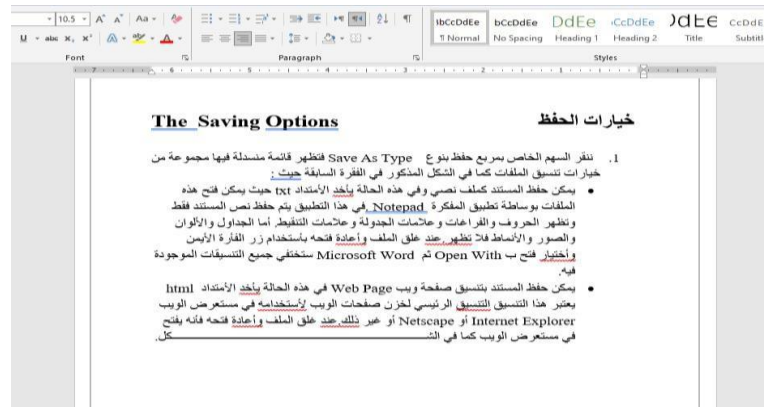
10.5 A A Aa
U abc x, x A A
Font
Paragraph
AaBbCcDdEe ¶ Normal
AaBbCcDdEe No Spacing
AaBbCcDdEe Heading 1
AaBbCcDdEe Heading 2
AaBbCcDdEe Title
AaBbCcDdEe Subtitle
Styles

The Saving Options

خيارات الحفظ

1. ننقر السهم الخاص بمربع حفظ بنوع Save As Type فتظهر قائمة منسدلة فيها مجموعة من خيارات تنسيق الملفات كما في الشكل المذكور في الفقرة السابقة حيث :

• يمكن حفظ المستند كملف نصي وفي هذه الحالة يأخذ الأمتداد txt حيث يمكن فتح هذه الملفات بوساطة تطبيق المفكرة Notepad في هذا التطبيق يتم حفظ نص المستند فقط وتظهر الحروف والفراغات وعلامات الجدولة وعلامات التنقيط أما الجداول والالوان والصور والأنماط فلا تظهر عند غلق الملف وأعادة فتحه باستخدام زر الفأرة الأيمن وأختيار فتح ب Open With ثم Microsoft Word ستختفي جميع التنسيقات الموجودة فيه.

• يمكن حفظ المستند بتنسيق صفحة ويب Web Page في هذه الحالة يأخذ الأمتداد html يعتبر هذا التنسيق التنسيق الرئيسي لخزن صفحات الويب لإستخدامه في مستعرض الويب Internet Explorer أو Netscape أو غير ذلك عند غلق الملف وأعادة فتحه فأنه يفتح في مستعرض الويب كما في الشـــــــــــــــــــــكل.